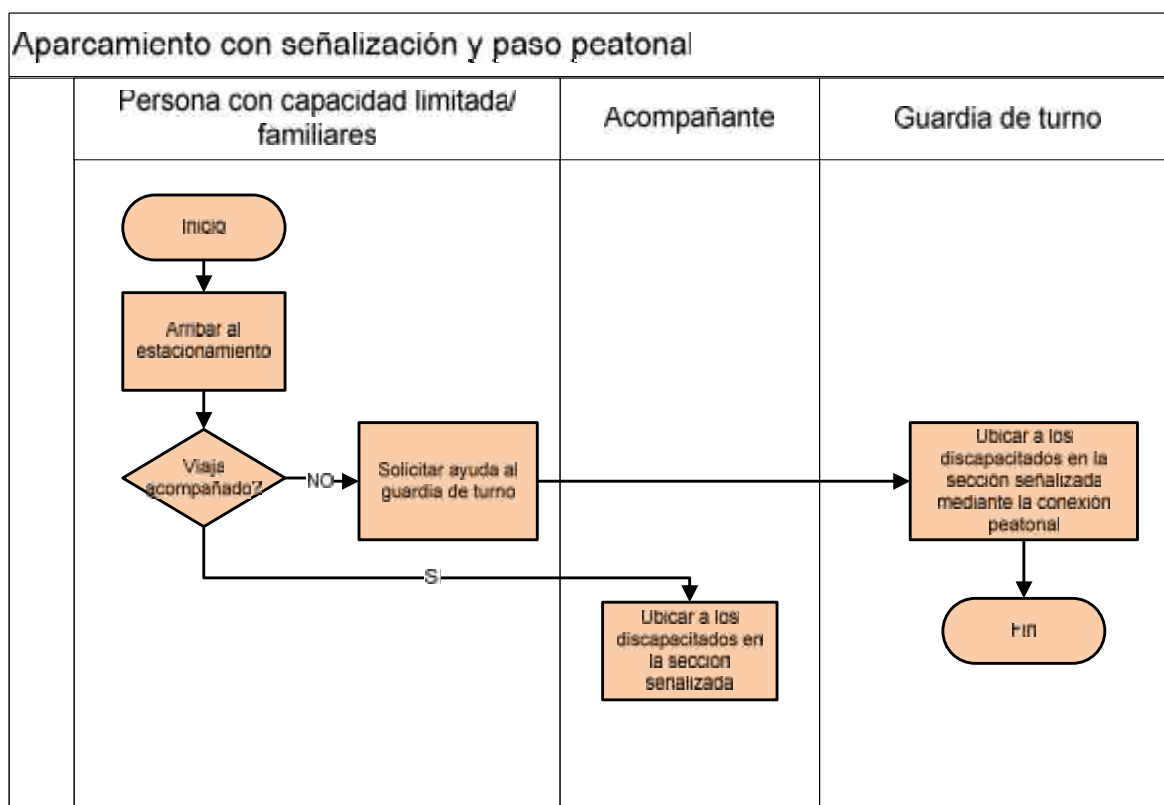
Aparcamiento con señalización y paso peatonal

| Persona con capacidad limitada/ familiares | Acompañante | Guardia de turno |
|---|---|---|

Inicio

Arribar al estacionamiento

Viaja acompañado?

NO

Solicitar ayuda al guardia de turno

Ubicar a los discapacitados en la sección señalizada mediante la conexión peatonal

Fin

Si

Ubicar a los discapacitados en la seccion senalizada